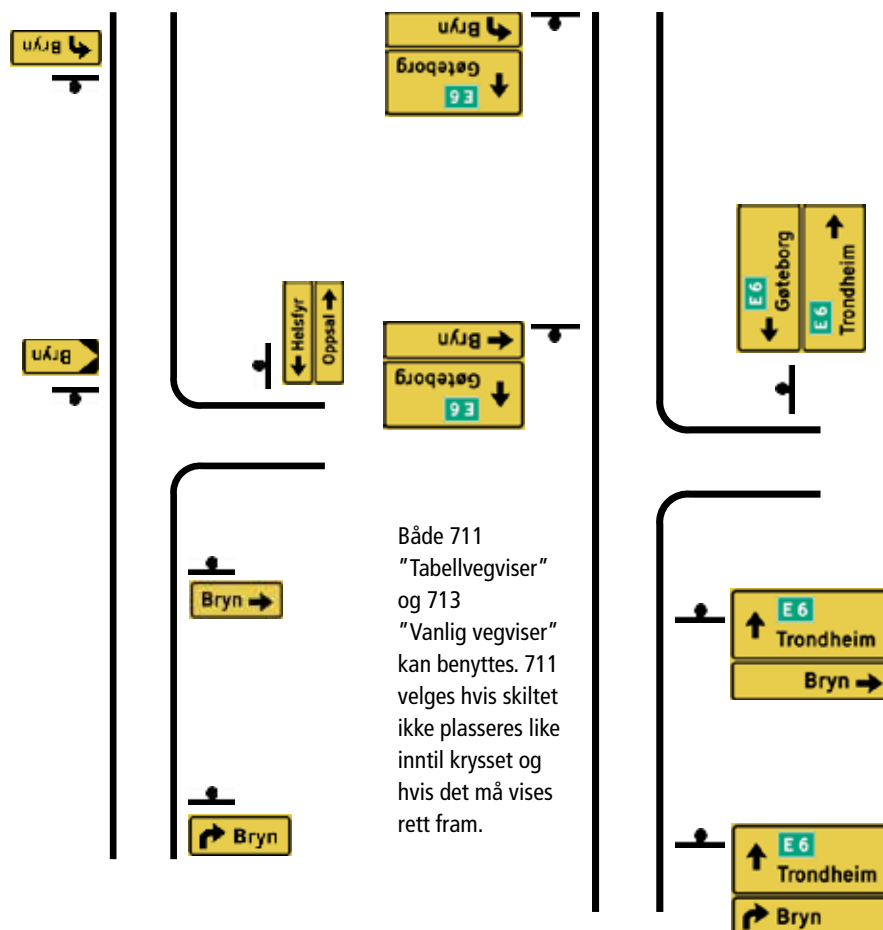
Bryn

Bryn

Helsfyr

Oppsal

Bryn

Bryn

Bryn

Gøteborg
E6

Bryn

Gøteborg
E6

Både 711 ”Tabellvegviser” og 713 ”Vanlig vegviser” kan benyttes. 711 velges hvis skiltet ikke plasseres like inntil krysset og hvis det må vises rett fram.

E6
Gøteborg

E6
Trondheim

E6
Trondheim

Bryn

E6
Trondheim

Bryn